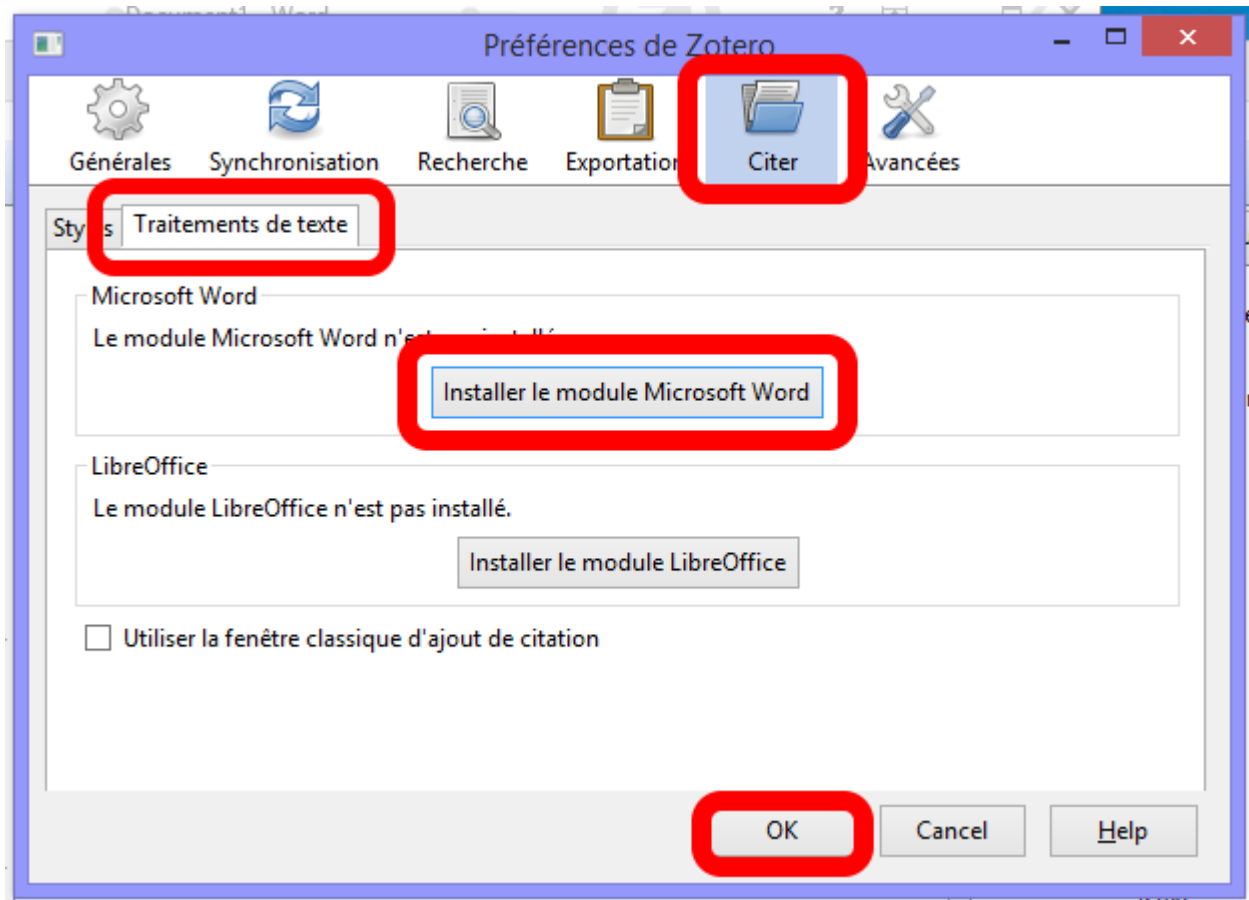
Préférences de Zotero

Générales
Synchronisation
Recherche
Exportation
Citer
Avancées

Sty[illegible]s
Traitements de texte

Microsoft Word
Le module Microsoft Word n'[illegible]
Installer le module Microsoft Word

LibreOffice
Le module LibreOffice n'est pas installé.
Installer le module LibreOffice

Utiliser la fenêtre classique d'ajout de citation

OK
Cancel
Help